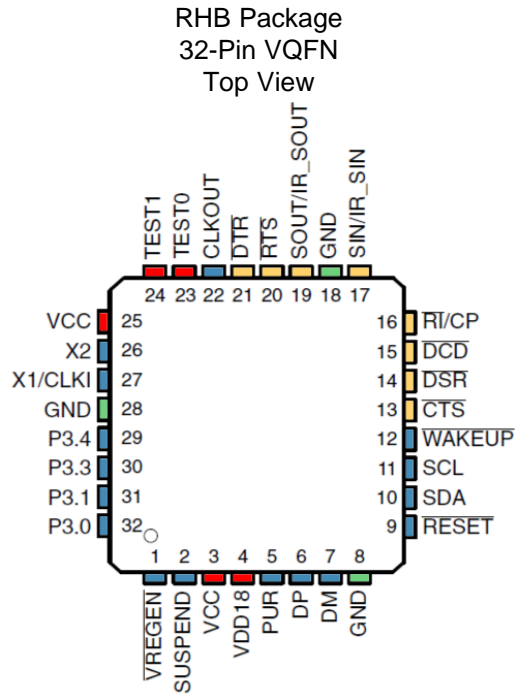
RHB Package
32-Pin VQFN
Top View

TEST1 24
TEST0 23
CLKOUT 22
$\overline{DTR}$ 21
$\overline{RTS}$ 20
SOUT/IR_SOUT 19
GND 18
SIN/IR_SIN 17

VCC 25
X2 26
X1/CLKI 27
GND 28
P3.4 29
P3.3 30
P3.1 31
P3.0 32

16 $\overline{RI}$/CP
15 $\overline{DCD}$
14 $\overline{DSR}$
13 $\overline{CTS}$
12 $\overline{WAKEUP}$
11 SCL
10 SDA
9 $\overline{RESET}$

1 $\overline{VREGEN}$
2 SUSPEND
3 VCC
4 VDD18
5 PUR
6 DP
7 DM
8 GND